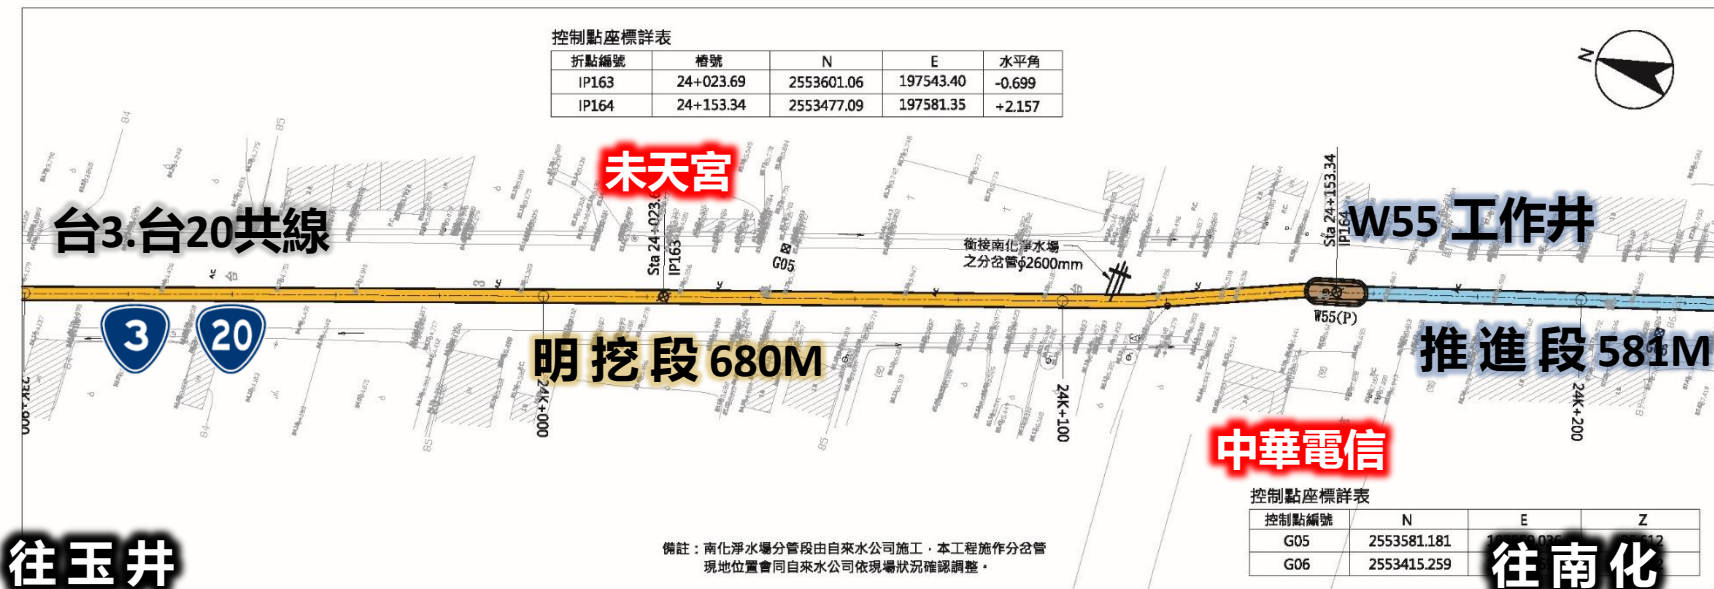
控制點座標詳表

| 折點編號 | 樁號 | N | E | 水平角 |
|---|---|---|---|---|
| IP163 | 24+023.69 | 2553601.06 | 197543.40 | -0.699 |
| IP164 | 24+153.34 | 2553477.09 | 197581.35 | +2.157 |

N

末天宮

台3.台20共線

Sta 24+023
IP163

G05

銜接南化淨水場之分岔管$\phi$2600mm

Sta 24+153.34
IP164

W55 工作井

3 20

明挖段 680M

W55(P)

推進段 581M

23K+900

24K+000

24K+100

24K+200

中華電信

控制點座標詳表

| 控制點編號 | N | E | Z |
|---|---|---|---|
| G05 | 2553581.181 | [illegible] | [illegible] |
| G06 | 2553415.259 | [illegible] | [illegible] |

備註：南化淨水場分管段由自來水公司施工，本工程施作分岔管現地位置會同自來水公司依現場狀況確認調整。

往玉井

往南化